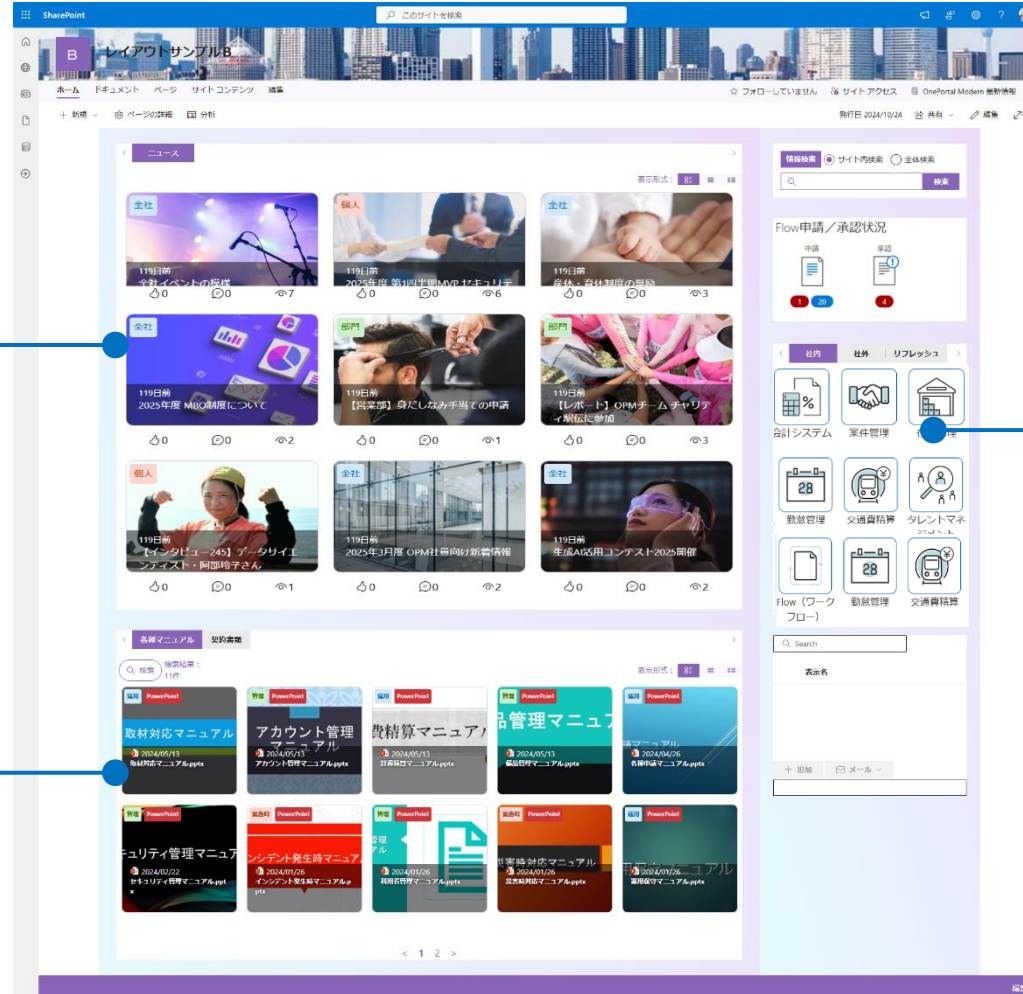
SharePoint
このサイトを検索
?

B
レイアウトサンプルB

ホーム ドキュメント ページ サイトコンテンツ 編集
フォローしていません サイトアクセス OnePortal Modern 最新情報

+ 新規 ページの詳細 分析
発行日 2024/10/24 共有 編集

ニュース
表示形式：

全社
119日前
全社イベントの採択
0 0 7

個人
119日前
2025年度 第1四半期MVP セキュリティ
0 0 6

全社
119日前
産休・育休制度の拡充
0 0 3

全社
119日前
2025年度 MBO制度について
0 0 2

部門
119日前
【営業部】身だしなみ手当ての申請
0 0 1

部門
119日前
【レポート】OPMチーム チャリティイ駅伝に参加
0 0 3

個人
119日前
【インタビュー245】データサイエンティスト・阿部玲子さん
0 0 1

全社
119日前
2025年3月度 OPM社員向け新着情報
0 0 2

全社
119日前
生成AI活用コンテスト2025開催
0 0 2

情報検索 サイト内検索 全体検索
検索

Flow申請／承認状況
申請 承認
1 20 4

社内 社外 リフレッシュ
会計システム 案件管理 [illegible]
勤怠管理 交通費精算 タレントマネ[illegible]
Flow（ワークフロー） 勤怠管理 交通費精算

Search
表示名
+ 追加 メール

各種マニュアル 契約書類
検索 検索結果：11件
表示形式：

福利 PowerPoint
取材対応マニュアル
2024/05/13
取材対応マニュアル.pptx

管理 PowerPoint
アカウント管理マニュアル
2024/05/13
アカウント管理マニュアル.pptx

福利 PowerPoint
費精算マニュア
2024/05/13
経費精算マニュアル.pptx

管理 PowerPoint
品管理マニュア
2024/05/13
備品管理マニュアル.pptx

福利 PowerPoint
2024/04/26
各種申請マニュアル.pptx

管理 PowerPoint
キュリティ管理マニュア
2024/02/22
セキュリティ管理マニュアル.pptx

緊急時 PowerPoint
インシデント発生時マニュア
2024/01/26
インシデント発生時マニュアル.pptx

管理 PowerPoint
2024/01/26
利用者管理マニュアル.pptx

緊急時 PowerPoint
災害時対応マニュアル
2024/01/26
災害時対応マニュアル.pptx

福利 PowerPoint
2024/01/26
雇用保守マニュアル.pptx

< 1 2 >